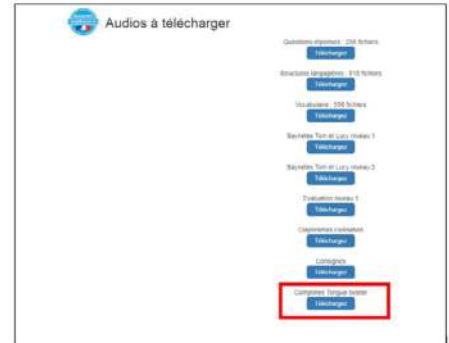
Audios à télécharger

Questions-réponses : 256 fichiers
Télécharger

Structures langagières : 510 fichiers
Télécharger

Vocabulaire : 556 fichiers
Télécharger

Saynètes Tom et Lucy niveau 1
Télécharger

Saynètes Tom et Lucy niveau 2
Télécharger

Evaluation niveau 1
Télécharger

Comptines rimées
Télécharger

Consignes
Télécharger

Comptines Tongue twister
Télécharger